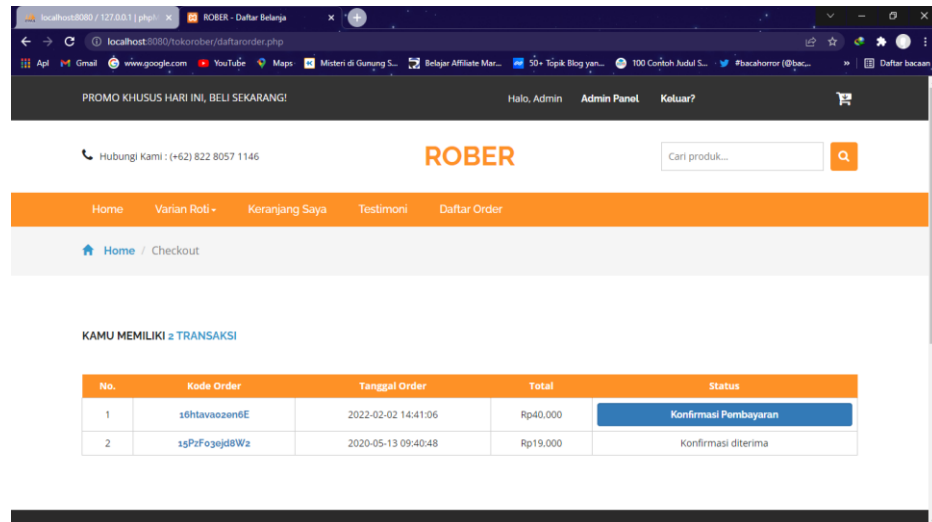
localhost:8080 / 127.0.0.1 | phpM ×
ROBER - Daftar Belanja ×

localhost:8080/tokorober/daftarorder.php

Apl Gmail www.google.com YouTube Maps Misteri di Gunung S... Belajar Affiliate Mar... 50+ Topik Blog yan... 100 Contoh Judul S... #bacahorror (@bac... » Daftar bacaan

PROMO KHUSUS HARI INI, BELI SEKARANG!

Halo, Admin Admin Panel Keluar?

Hubungi Kami : (+62) 822 8057 1146

ROBER

Cari produk...

Home Varian Roti Keranjang Saya Testimoni Daftar Order

Home / Checkout

KAMU MEMILIKI 2 TRANSAKSI

| No. | Kode Order | Tanggal Order | Total | Status |
|---|---|---|---|---|
| 1 | 16htavao2en6E | 2022-02-02 14:41:06 | Rp40,000 | Konfirmasi Pembayaran |
| 2 | 15PzFo3ejd8W2 | 2020-05-13 09:40:48 | Rp19,000 | Konfirmasi diterima |